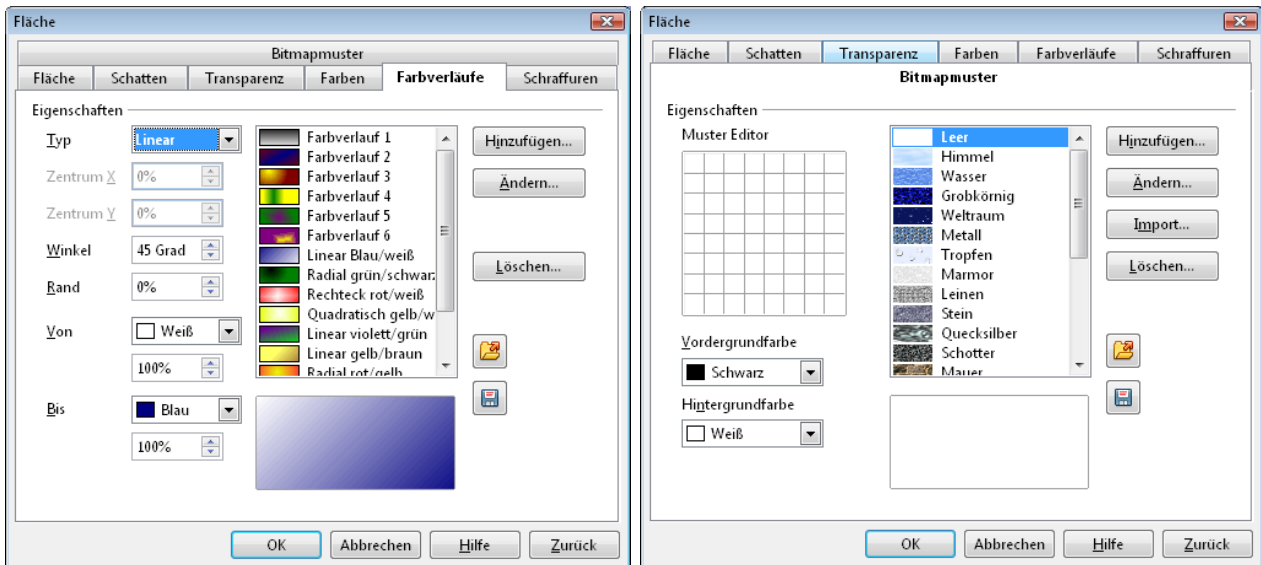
Fläche

Bitmapmuster

Fläche | Schatten | Transparenz | Farben | Farbverläufe | Schraffuren

Eigenschaften

Typ Linear

Zentrum X 0%

Zentrum Y 0%

Winkel 45 Grad

Rand 0%

Von Weiß

100%

Bis Blau

100%

Farbverlauf 1
Farbverlauf 2
Farbverlauf 3
Farbverlauf 4
Farbverlauf 5
Farbverlauf 6
Linear Blau/weiß
Radial grün/schwarz
Rechteck rot/weiß
Quadratisch gelb/w
Linear violett/grün
Linear gelb/braun
Radial rot/gelb

Hinzufügen...

Ändern...

Löschen...

OK | Abbrechen | Hilfe | Zurück

Fläche

Fläche | Schatten | Transparenz | Farben | Farbverläufe | Schraffuren

Bitmapmuster

Eigenschaften

Muster Editor

Vordergrundfarbe

Schwarz

Hintergrundfarbe

Weiß

Leer
Himmel
Wasser
Grobkörnig
Weltraum
Metall
Tropfen
Marmor
Leinen
Stein
Quecksilber
Schotter
Mauer

Hinzufügen...

Ändern...

Import...

Löschen...

OK | Abbrechen | Hilfe | Zurück